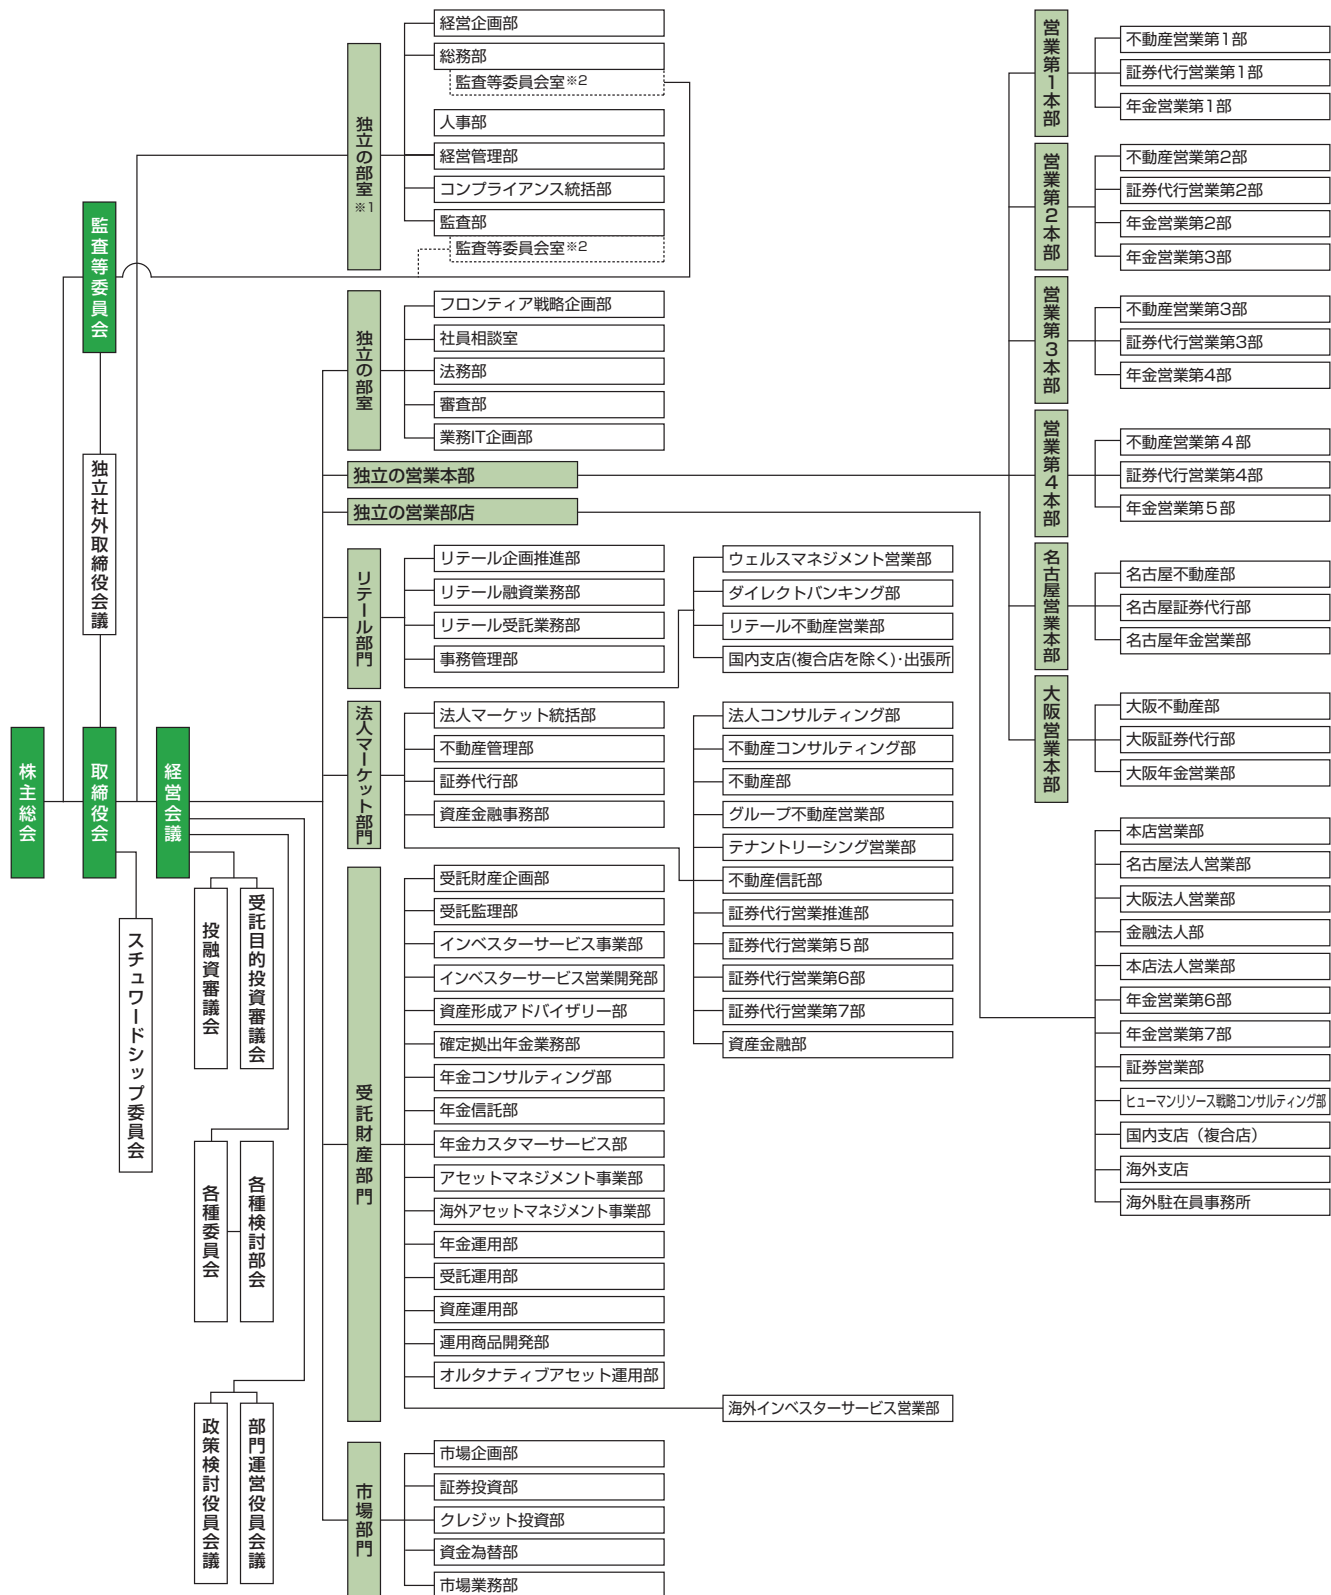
株主総会

取締役会

監査等委員会

独立社外取締役会議

スチュワードシップ委員会

経営会議

投融資審議会

受託目的投資審議会

各種委員会

各種検討部会

政策検討役員会議

部門運営役員会議

独立の部室※1
経営企画部
総務部
監査等委員会室※2
人事部
経営管理部
コンプライアンス統括部
監査部
監査等委員会室※2

独立の部室
フロンティア戦略企画部
社員相談室
法務部
審査部
業務IT企画部

独立の営業本部

独立の営業部店

リテール部門
リテール企画推進部
リテール融資業務部
リテール受託業務部
事務管理部
ウェルスマネジメント営業部
ダイレクトバンキング部
リテール不動産営業部
国内支店(複合店を除く)・出張所

法人マーケット部門
法人マーケット統括部
不動産管理部
証券代行部
資産金融事務部
法人コンサルティング部
不動産コンサルティング部
不動産部
グループ不動産営業部
テナントリーシング営業部
不動産信託部
証券代行営業推進部
証券代行営業第5部
証券代行営業第6部
証券代行営業第7部
資産金融部

受託財産部門
受託財産企画部
受託監理部
インベスターサービス事業部
インベスターサービス営業開発部
資産形成アドバイザリー部
確定拠出年金業務部
年金コンサルティング部
年金信託部
年金カスタマーサービス部
アセットマネジメント事業部
海外アセットマネジメント事業部
年金運用部
受託運用部
資産運用部
運用商品開発部
オルタナティブアセット運用部
海外インベスターサービス営業部

市場部門
市場企画部
証券投資部
クレジット投資部
資金為替部
市場業務部

営業第1本部
不動産営業第1部
証券代行営業第1部
年金営業第1部

営業第2本部
不動産営業第2部
証券代行営業第2部
年金営業第2部
年金営業第3部

営業第3本部
不動産営業第3部
証券代行営業第3部
年金営業第4部

営業第4本部
不動産営業第4部
証券代行営業第4部
年金営業第5部

名古屋営業本部
名古屋不動産部
名古屋証券代行部
名古屋年金営業部

大阪営業本部
大阪不動産部
大阪証券代行部
大阪年金営業部

本店営業部
名古屋法人営業部
大阪法人営業部
金融法人部
本店法人営業部
年金営業第6部
年金営業第7部
証券営業部
ヒューマンリソース戦略コンサルティング部
国内支店（複合店）
海外支店
海外駐在員事務所